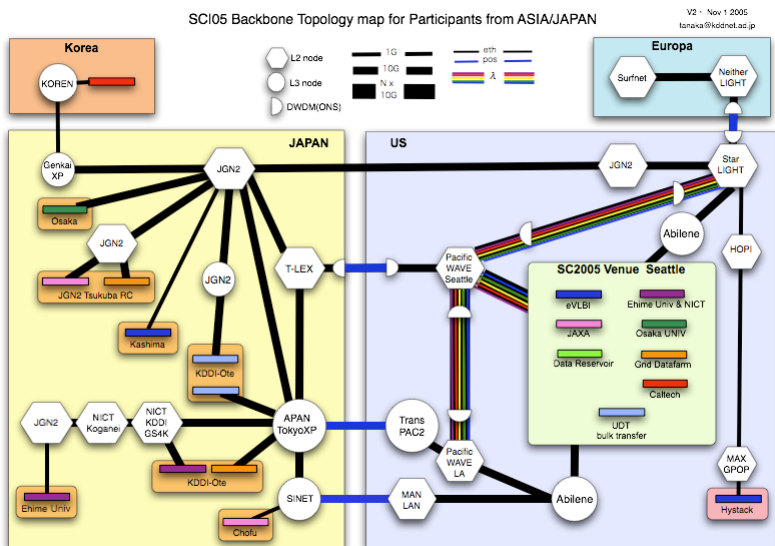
SCI05 Backbone Topology map for Participants from ASIA/JAPAN

V2 · Nov 1 2005
tanaka@kddnet.ad.jp

Korea
KOREN

L2 node
L3 node
DWDM(ONS)
1G
10G
N x 10G
eth
pos
λ

Europa
Surfnet
Neither LIGHT

JAPAN
Genkai XP
JGN2
Osaka
JGN2
JGN2 Tsukuba RC
JGN2
Kashima
KDDI-Ote
T-LEX
JGN2
NICT Koganei
NICT KDDI GS4K
APAN TokyoXP
KDDI-Ote
Ehime Univ
SINET
Chofu

US
JGN2
Star LIGHT
Abilene
HOPI
Pacific WAVE Seattle
SC2005 Venue Seattle
eVLBI
Ehime Univ & NICT
JAXA
Osaka UNIV
Data Reservoir
Grid Datafarm
Caltech
UDT bulk transfer
Trans PAC2
Pacific WAVE LA
MAN LAN
Abilene
MAX GPOP
Hystack